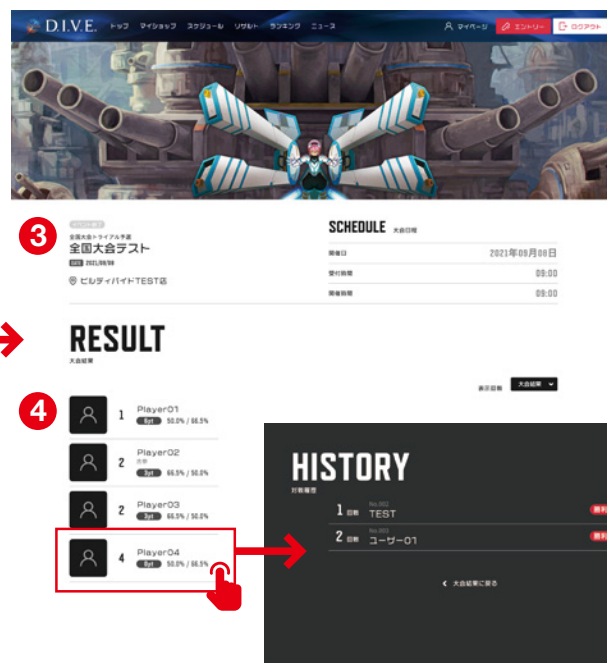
D.I.V.E. トップ マイショップ スケジュール リザルト ランキング ニュース

マイページ エントリー ログアウト

3

全国大会トライアル予選
全国大会テスト
DATE 2021/09/08
ビルディバイドTEST店

SCHEDULE 大会日程

| 開催日 | 2021年09月08日 |
|---|---|
| 受付時間 | 09:00 |
| 開催時間 | 09:00 |

RESULT
大会結果

表示日数 大会結果

4

1 Player01 6pt 50.0% / 66.5%

2 Player02 3pt 66.5% / 50.0%

2 Player03 3pt 66.5% / 50.0%

4 Player04 0pt 50.0% / 66.5%

HISTORY
対戦履歴

1 回戦 No.002 TEST 勝利

2 回戦 No.002 ユーザー01 勝利

大会結果に戻る